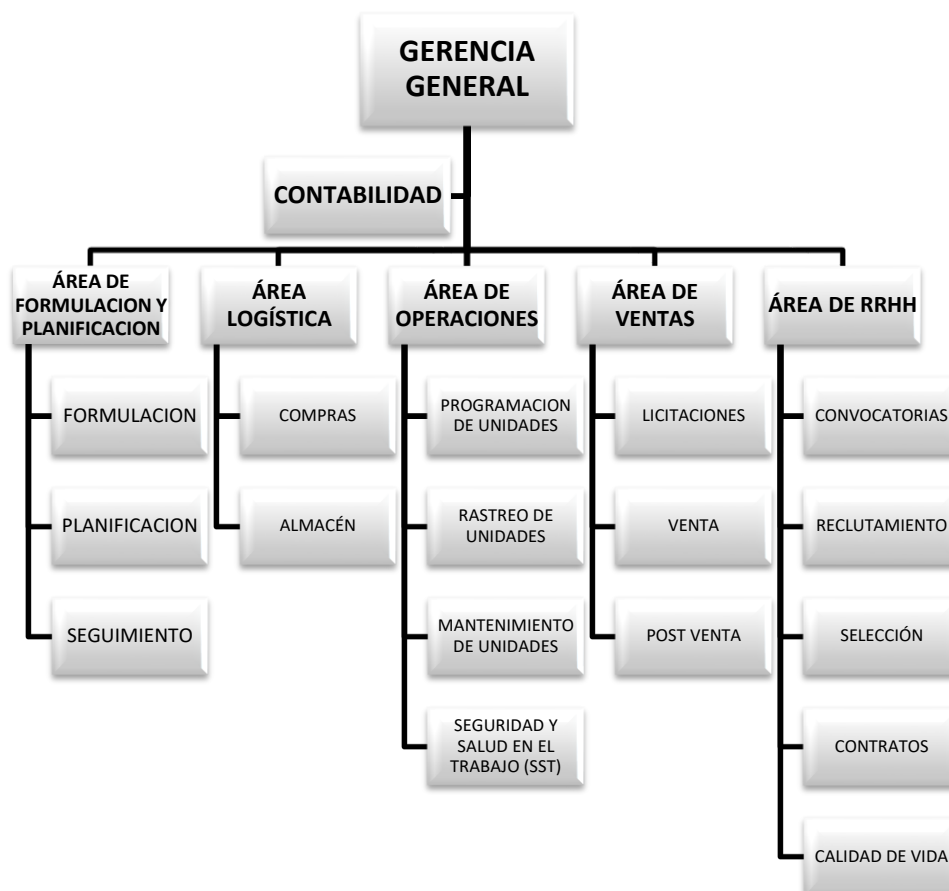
GERENCIA GENERAL

CONTABILIDAD

ÁREA DE FORMULACION Y PLANIFICACION

FORMULACION

PLANIFICACION

SEGUIMIENTO

ÁREA LOGÍSTICA

COMPRAS

ALMACÉN

ÁREA DE OPERACIONES

PROGRAMACION DE UNIDADES

RASTREO DE UNIDADES

MANTENIMIENTO DE UNIDADES

SEGURIDAD Y SALUD EN EL TRABAJO (SST)

ÁREA DE VENTAS

LICITACIONES

VENTA

POST VENTA

ÁREA DE RRHH

CONVOCATORIAS

RECLUTAMIENTO

SELECCIÓN

CONTRATOS

CALIDAD DE VIDA